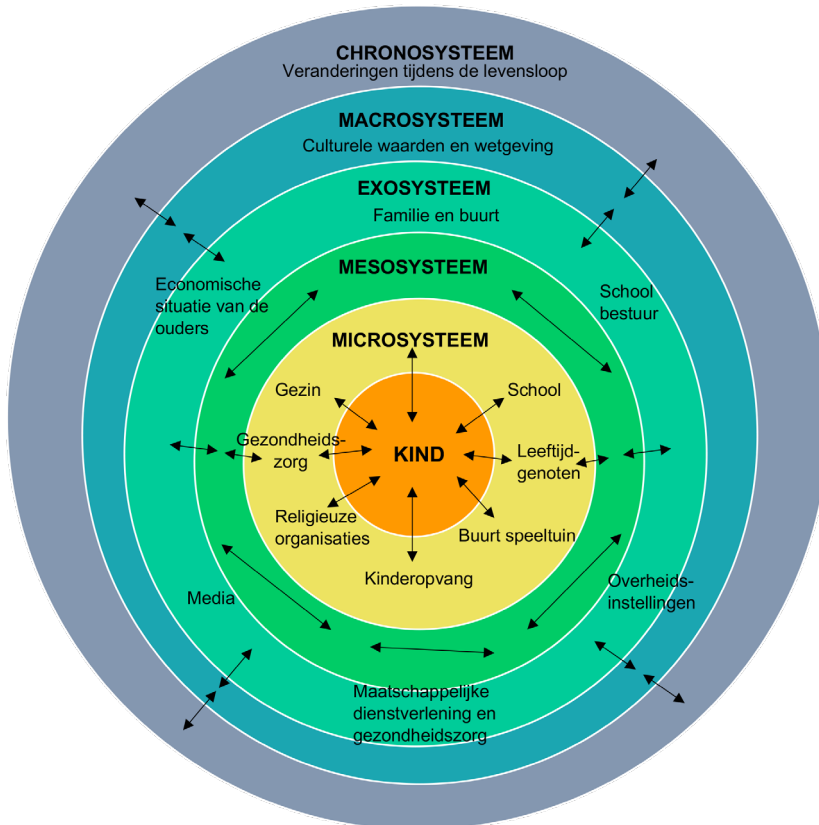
CHRONOSYSTEEM
Veranderingen tijdens de levensloop

MACROSYSTEEM
Culturele waarden en wetgeving

EXOSYSTEEM
Familie en buurt

MESOSYSTEEM

MICROSYSTEEM

Economische situatie van de ouders

School bestuur

Gezin

School

Gezondheidszorg

KIND

Leeftijdgenoten

Religieuze organisaties

Buurt speeltuin

Kinderopvang

Media

Overheidsinstellingen

Maatschappelijke dienstverlening en gezondheidszorg